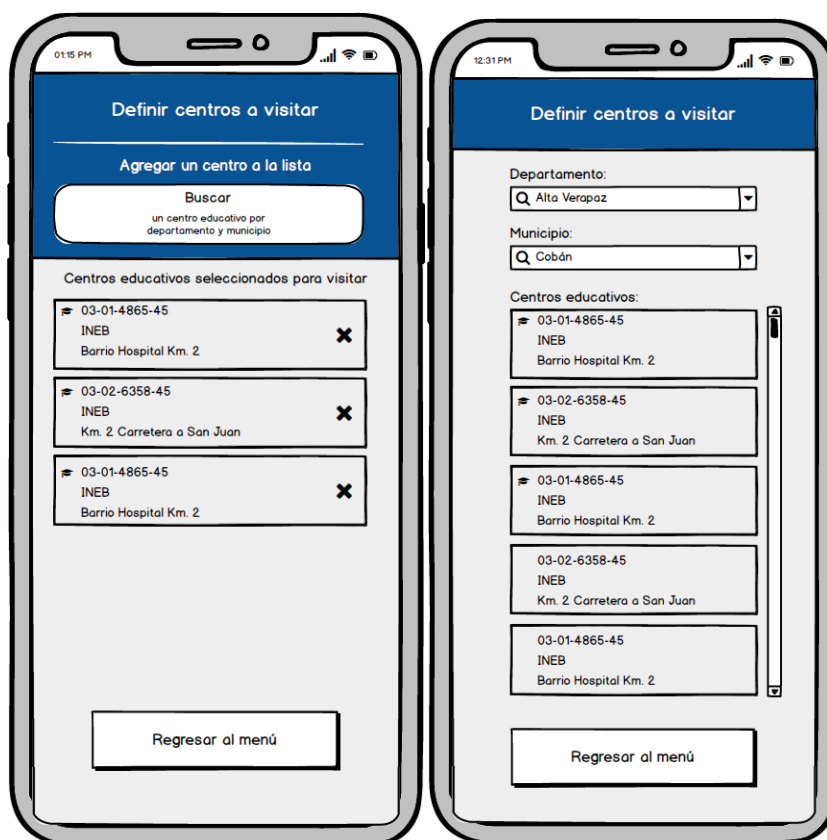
01:15 PM

Definir centros a visitar

Agregar un centro a la lista

Buscar
un centro educativo por departamento y municipio

Centros educativos seleccionados para visitar

03-01-4865-45
INEB
Barrio Hospital Km. 2

03-02-6358-45
INEB
Km. 2 Carretera a San Juan

03-01-4865-45
INEB
Barrio Hospital Km. 2

Regresar al menú

12:31 PM

Definir centros a visitar

Departamento:
Alta Verapaz

Municipio:
Cobán

Centros educativos:

03-01-4865-45
INEB
Barrio Hospital Km. 2

03-02-6358-45
INEB
Km. 2 Carretera a San Juan

03-01-4865-45
INEB
Barrio Hospital Km. 2

03-02-6358-45
INEB
Km. 2 Carretera a San Juan

03-01-4865-45
INEB
Barrio Hospital Km. 2

Regresar al menú